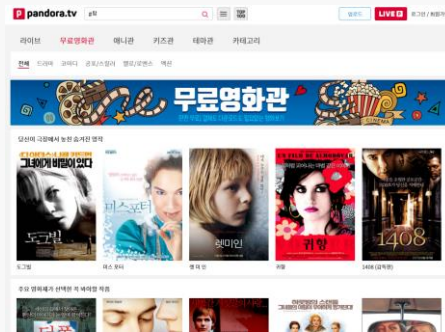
pandora.tv

영화

TOP 100

업로드

LIVE

로그인

라이브

무료영화관

애니관

키즈관

테마관

카테고리

전체

드라마

코미디

공포/스릴러

멜로/로맨스

액션

무료영화관

당신이 극장에서 놓친 숨겨진 명작

그해 여름에 비밀이 있다

도그빌

미스포터

렘미인

귀향

1408

도그빌

미스 포터

렘 미 인

귀향

1408 (공개편)

우리 영화팬이 선택한 꼭 봐야할 작품

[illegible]